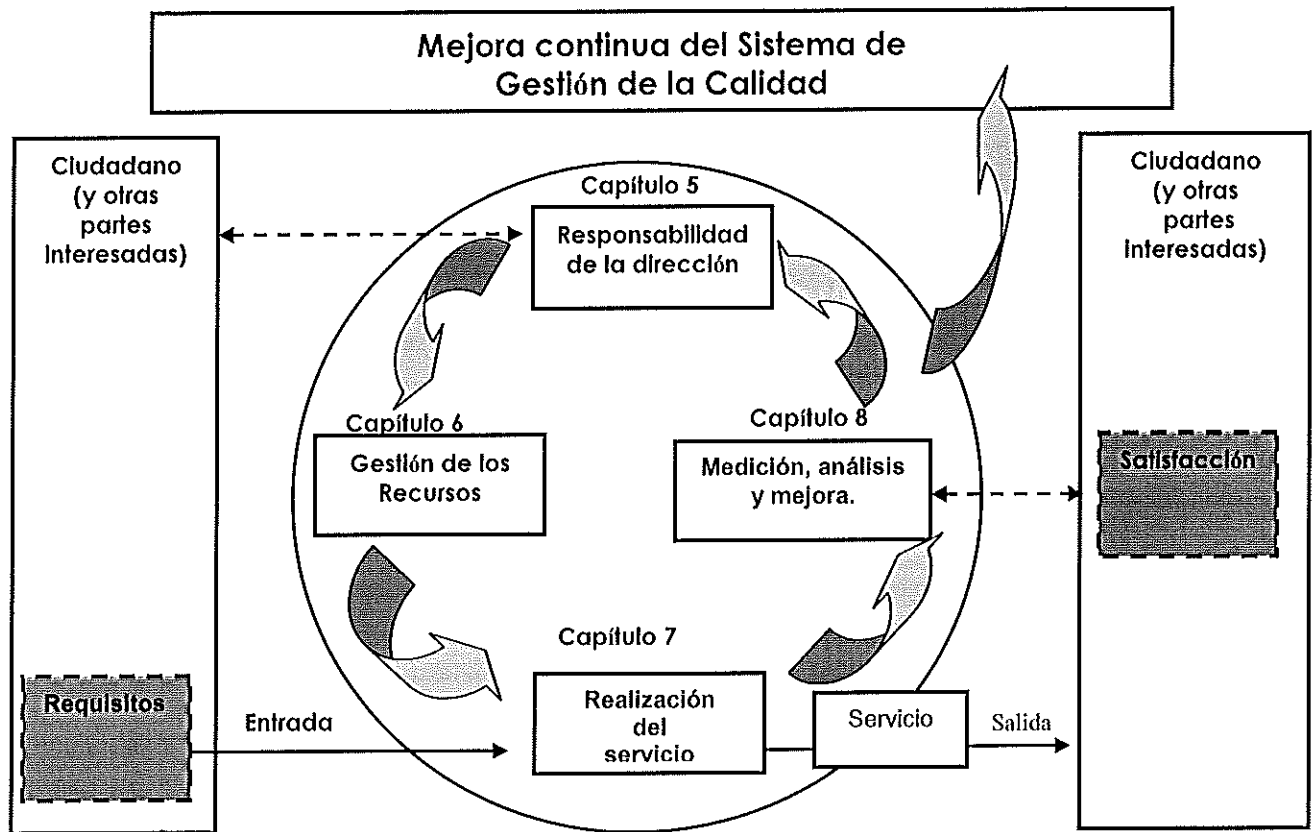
Mejora continua del Sistema de Gestión de la Calidad

Ciudadano (y otras partes interesadas)

Requisitos

Entrada

Capítulo 5

Responsabilidad de la dirección

Capítulo 6

Gestión de los Recursos

Capítulo 8

Medición, análisis y mejora.

Capítulo 7

Realización del servicio

Servicio

Salida

Ciudadano (y otras partes interesadas)

Satisfacción